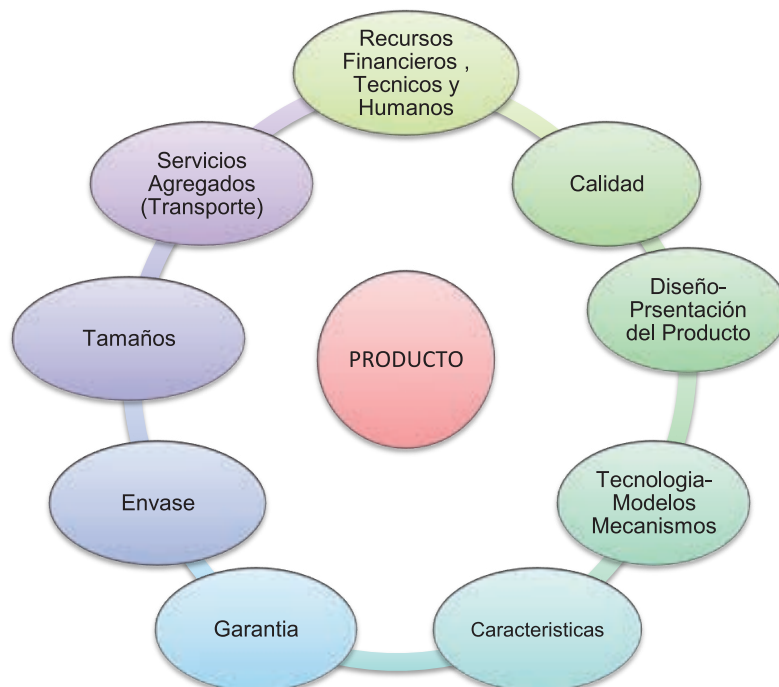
Recursos Financieros , Tecnicos y Humanos

Calidad

Diseño-Prsentación del Producto

Tecnologia-Modelos Mecanismos

Caracteristicas

Garantia

Envase

Tamaños

Servicios Agregados (Transporte)

PRODUCTO